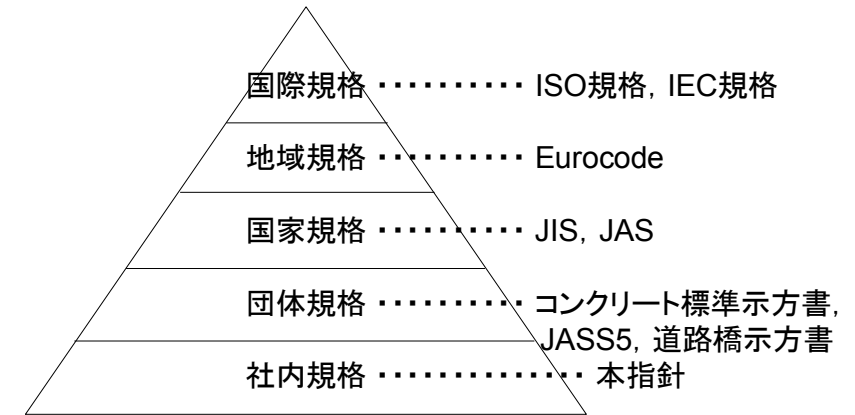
国際規格 ・・・・・・・・・・ ISO規格, IEC規格

地域規格 ・・・・・・・・・・ Eurocode

国家規格 ・・・・・・・・・・ JIS, JAS

団体規格 ・・・・・・・・・・ コンクリート標準示方書, JASS5, 道路橋示方書

社内規格 ・・・・・・・・・・・・・ 本指針